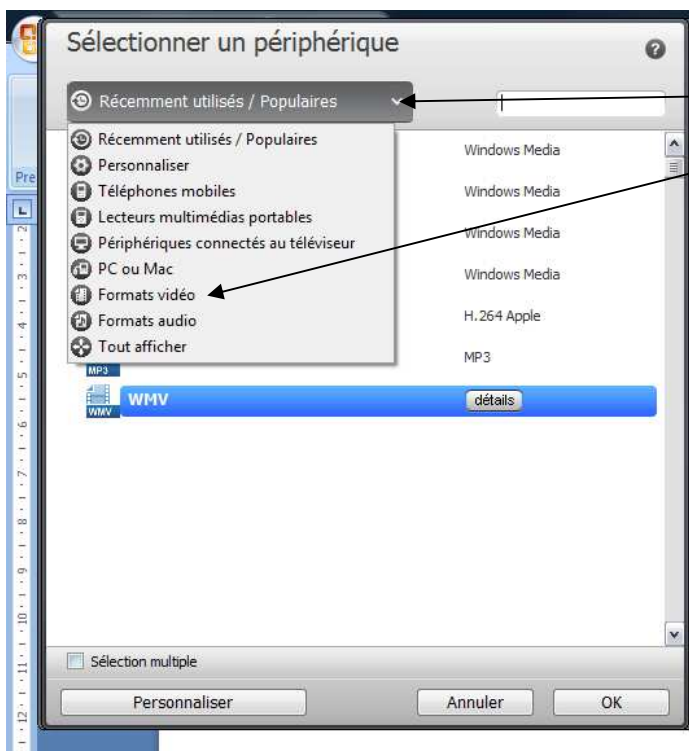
Sélectionner un périphérique

Récemment utilisés / Populaires

Récemment utilisés / Populaires
Personnaliser
Téléphones mobiles
Lecteurs multimédias portables
Périphériques connectés au téléviseur
PC ou Mac
Formats vidéo
Formats audio
Tout afficher

Windows Media
Windows Media
Windows Media
Windows Media
H.264 Apple
MP3

MP3

WMV
WMV détails

Sélection multiple

Personnaliser
Annuler
OK

Pre

1 2 3 4 5 6 7 8 9 10 11 12